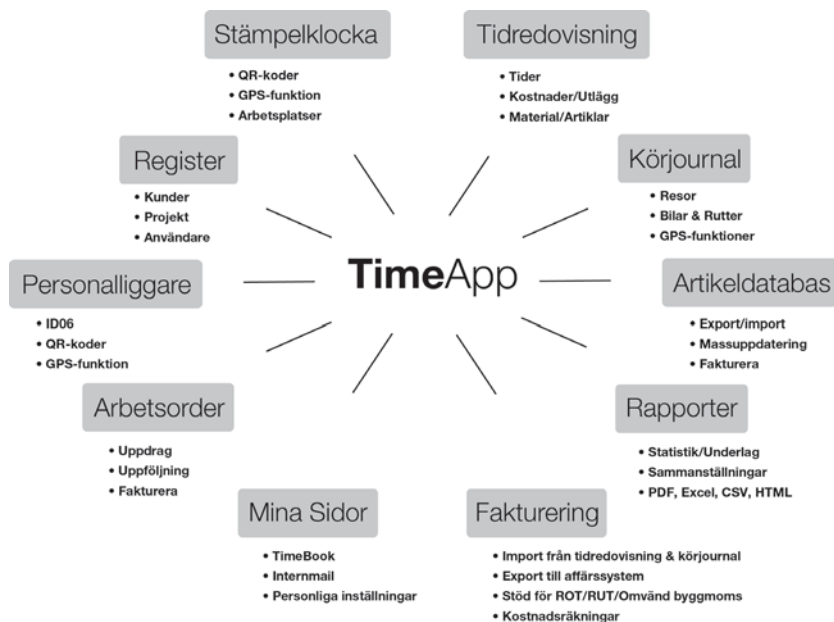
Stämpelklocka
• QR-koder
• GPS-funktion
• Arbetsplatser

Tidredovisning
• Tider
• Kostnader/Utlägg
• Material/Artiklar

Register
• Kunder
• Projekt
• Användare

Körjournal
• Resor
• Bilar & Rutter
• GPS-funktioner

TimeApp

Personalliggare
• ID06
• QR-koder
• GPS-funktion

Artikeldatabas
• Export/import
• Massuppdatering
• Fakturera

Arbetsorder
• Uppdrag
• Uppföljning
• Fakturera

Rapporter
• Statistik/Underlag
• Sammanställningar
• PDF, Excel, CSV, HTML

Mina Sidor
• TimeBook
• Internmail
• Personliga inställningar

Fakturering
• Import från tidredovisning & körjournal
• Export till affärssystem
• Stöd för ROT/RUT/Omvänd byggmoms
• Kostnadsräkningar